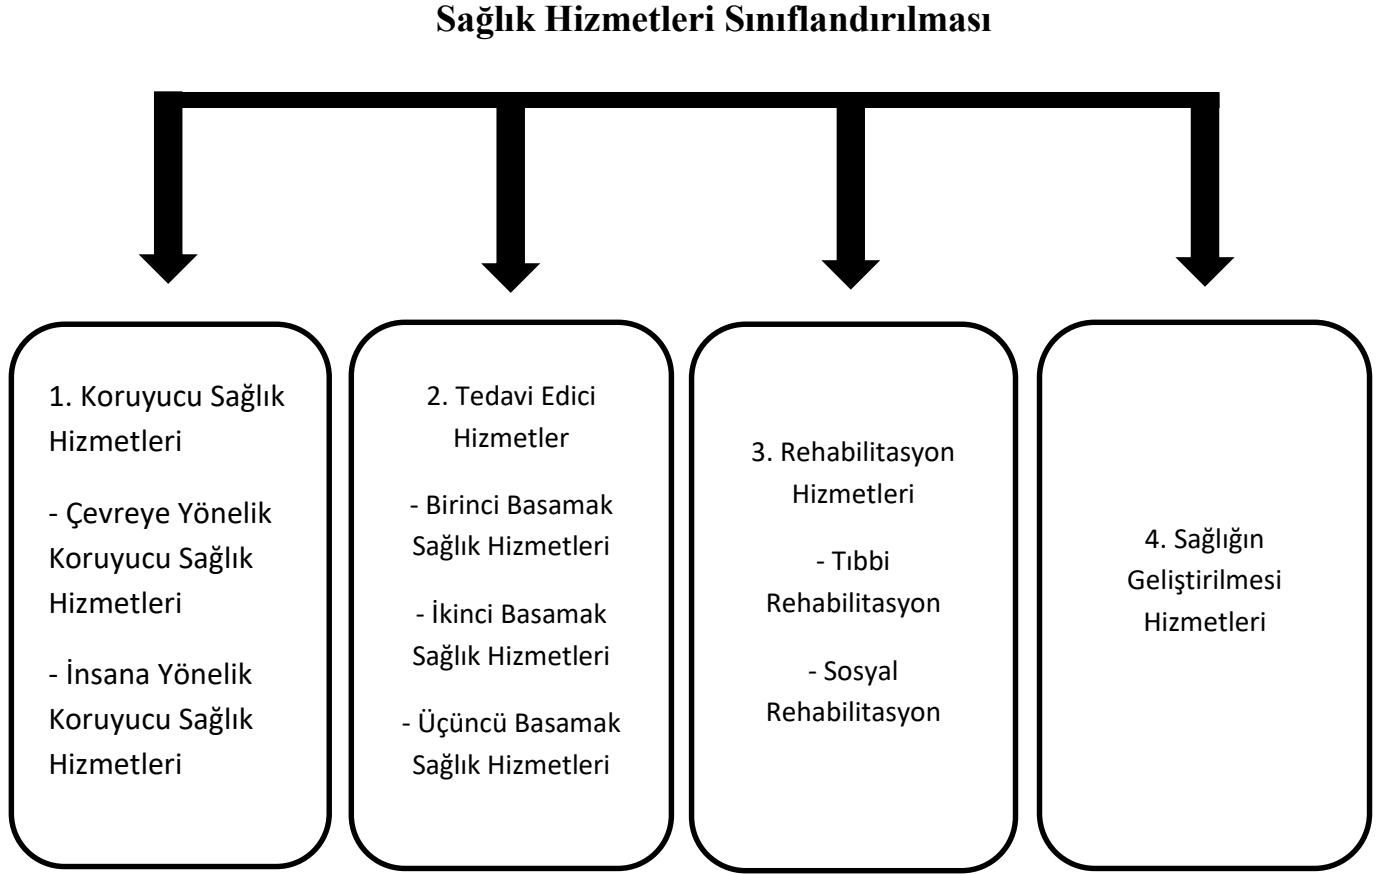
Sağlık Hizmetleri Sınıflandırılması

1. Koruyucu Sağlık Hizmetleri

- Çevreye Yönelik Koruyucu Sağlık Hizmetleri

- İnsana Yönelik Koruyucu Sağlık Hizmetleri

2. Tedavi Edici Hizmetler

- Birinci Basamak Sağlık Hizmetleri

- İkinci Basamak Sağlık Hizmetleri

- Üçüncü Basamak Sağlık Hizmetleri

3. Rehabilitasyon Hizmetleri

- Tıbbi Rehabilitasyon

- Sosyal Rehabilitasyon

4. Sağlığın Geliştirilmesi Hizmetleri